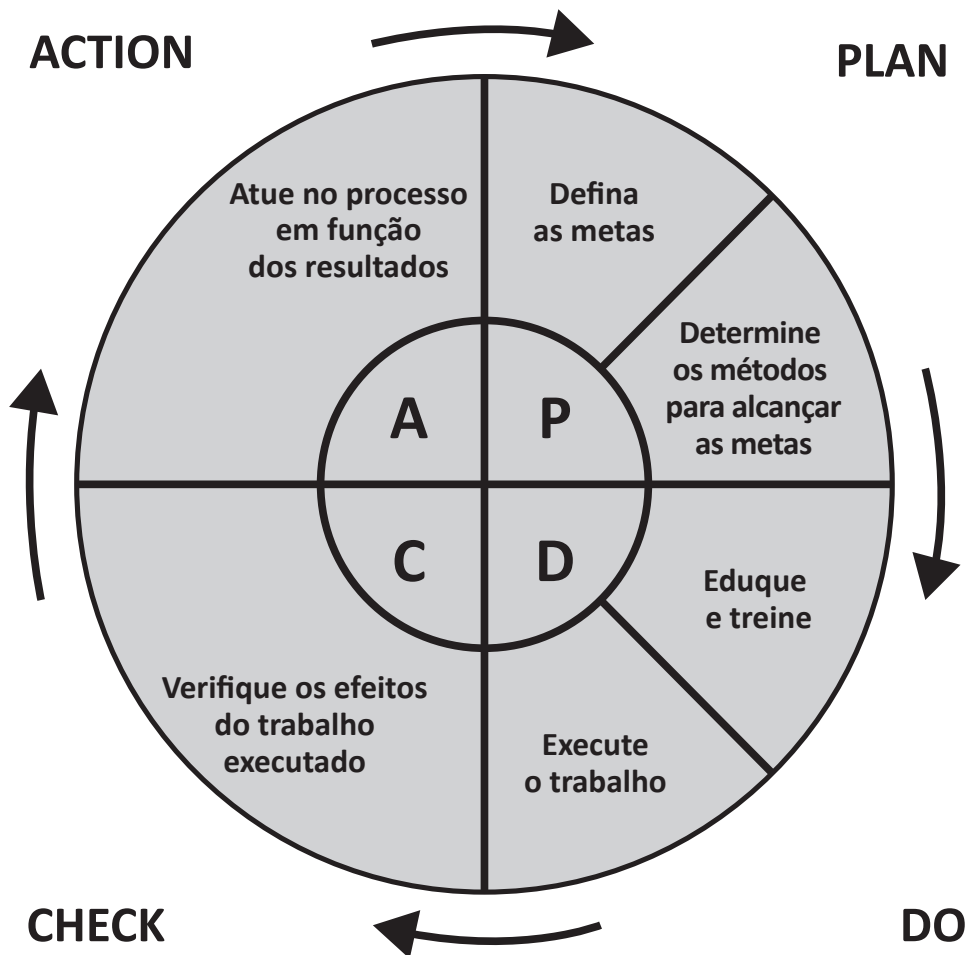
ACTION

PLAN

Atue no processo em função dos resultados

Defina as metas

Determine os métodos para alcançar as metas

A

P

C

D

Eduque e treine

Verifique os efeitos do trabalho executado

Execute o trabalho

CHECK

DO